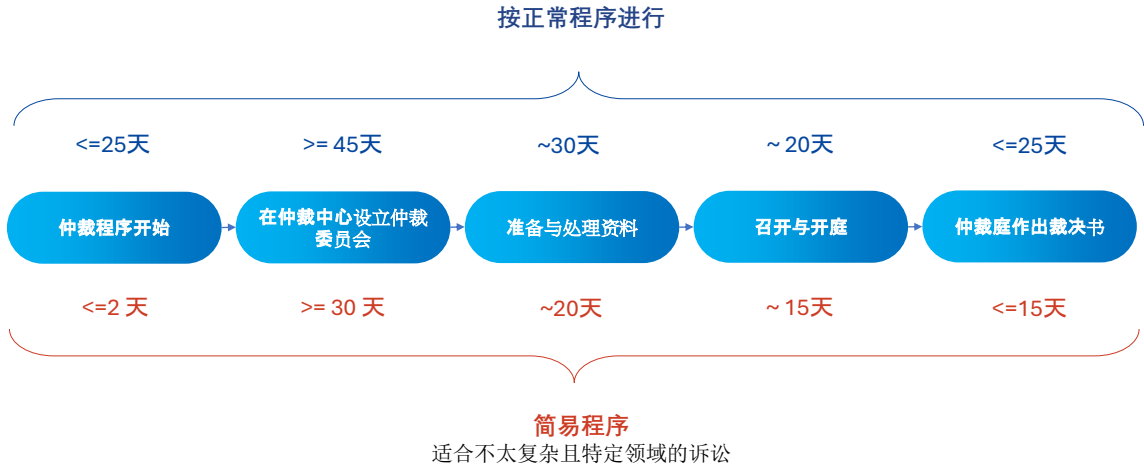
按正常程序进行

<=25天

>= 45天

~30天

~ 20天

<=25天

仲裁程序开始

在仲裁中心设立仲裁委员会

准备与处理资料

召开与开庭

仲裁庭作出裁决书

<=2 天

>= 30 天

~20天

~ 15天

<=15天

简易程序

适合不太复杂且特定领域的诉讼